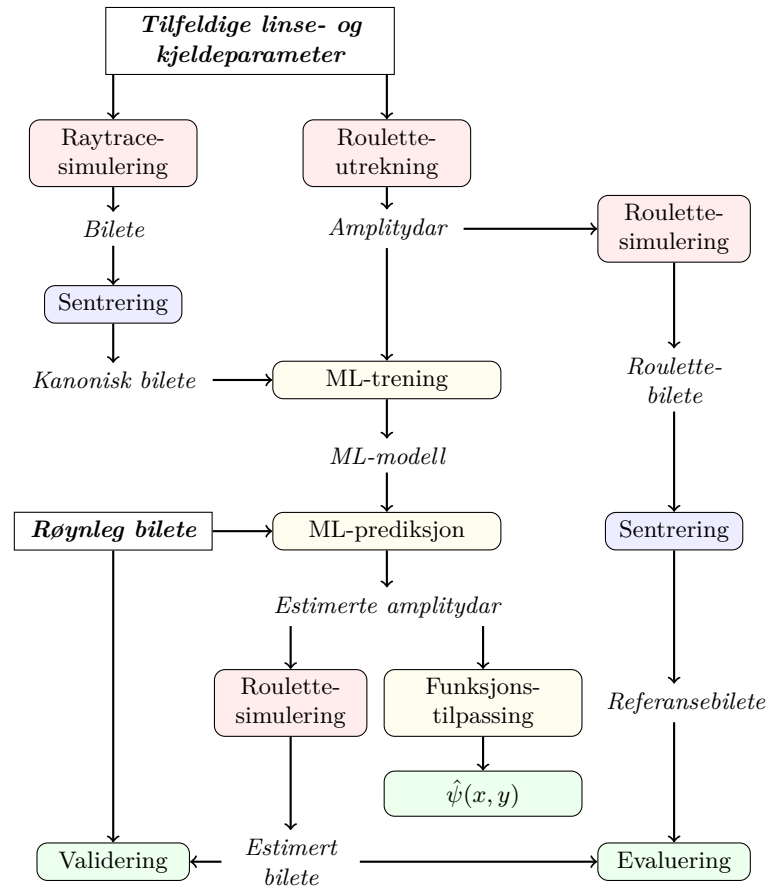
Tilfeldige linse- og kjeldeparameter

Raytrace-simulering

Roulette-utrekning

Bilete

Amplitydar

Roulette-simulering

Sentrering

Kanonisk bilete

ML-trening

Roulette-bilete

ML-modell

Røynleg bilete

ML-prediksjon

Sentrering

Estimerte amplitydar

Roulette-simulering

Funksjons-tilpassing

Referansebilete

$\hat{\psi}(x, y)$

Validering

Estimert bilete

Evaluering